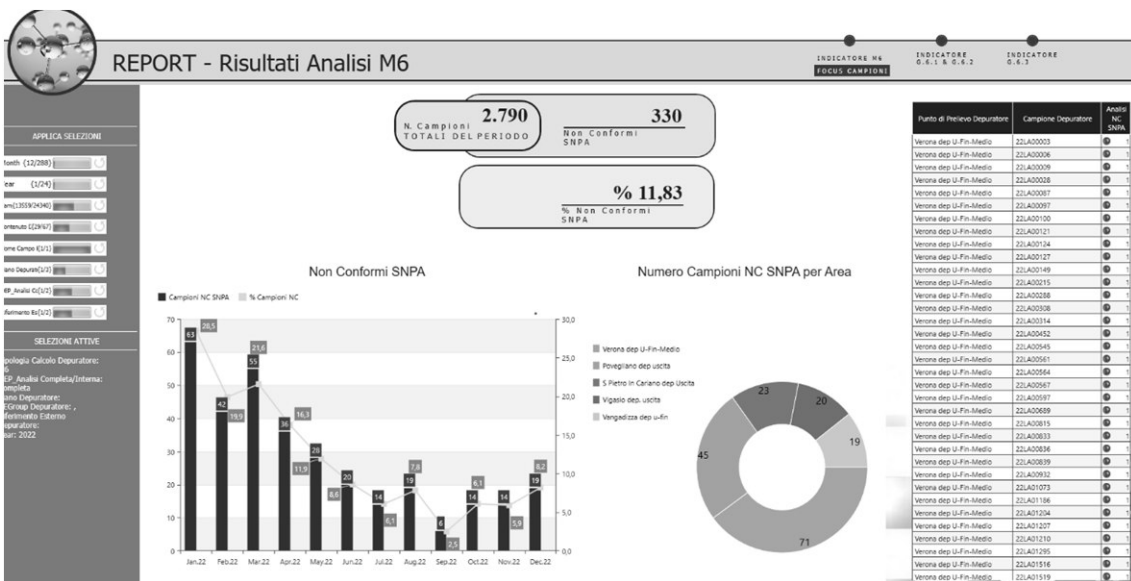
REPORT - Risultati Analisi M6

INDICATORE M6
FOCUS CAMPIONI

INDICATORE
G.6.1 & G.6.2

INDICATORE
G.6.3

APPLICA SELEZIONI

Month (12/288)

Year (1/24)

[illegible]am(13559/24340)

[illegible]ontenuto C(29/67)

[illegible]ome Campo (1/1)

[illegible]ano Depuratore(1/2)

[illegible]EP_Analisi Co(1/2)

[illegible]iferimento Es(1/2)

SELEZIONI ATTIVE

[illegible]pologia Calcolo Depuratore: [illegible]6
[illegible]EP_Analisi Completa/Interna: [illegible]mpleta
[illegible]ano Depuratore:
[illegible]EGroup Depuratore: ,
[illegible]ferimento Esterno
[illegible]epuratore:
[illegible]ear: 2022

N. Campioni TOTALI DEL PERIODO 2.790

330 Non Conformi SNPA

% 11,83 % Non Conformi SNPA

Non Conformi SNPA

Campioni NC SNPA % Campioni NC

| | Jan.22 | Feb.22 | Mar.22 | Apr.22 | May.22 | Jun.22 | Jul.22 | Aug.22 | Sep.22 | Oct.22 | Nov.22 | Dec.22 |
|---|---|---|---|---|---|---|---|---|---|---|---|---|
| Campioni NC SNPA | 63 | 42 | 55 | 36 | 28 | 20 | 14 | 19 | 6 | 14 | 14 | 19 |
| % Campioni NC | 28,5 | 19,9 | 21,6 | 16,3 | 11,9 | 8,6 | 6,1 | 7,8 | 2,5 | 6,1 | 5,9 | 8,2 |

0 10 20 30 40 50 60 70
0,0 5,0 10,0 15,0 20,0 25,0 30,0

Numero Campioni NC SNPA per Area

Verona dep U-Fin-Medio
Povegliano dep uscita
S Pietro in Cariano dep Uscita
Vigasio dep. uscita
Vangadizza dep u-fin

23 20 19 45 71

| Punto di Prelievo Depuratore | Campione Depuratore | Analisi NC SNPA |
|---|---|---|
| Verona dep U-Fin-Medio | 22LA00003 | 1 |
| Verona dep U-Fin-Medio | 22LA00006 | 1 |
| Verona dep U-Fin-Medio | 22LA00009 | 1 |
| Verona dep U-Fin-Medio | 22LA00028 | 1 |
| Verona dep U-Fin-Medio | 22LA00087 | 1 |
| Verona dep U-Fin-Medio | 22LA00097 | 1 |
| Verona dep U-Fin-Medio | 22LA00100 | 1 |
| Verona dep U-Fin-Medio | 22LA00121 | 1 |
| Verona dep U-Fin-Medio | 22LA00124 | 1 |
| Verona dep U-Fin-Medio | 22LA00127 | 1 |
| Verona dep U-Fin-Medio | 22LA00149 | 1 |
| Verona dep U-Fin-Medio | 22LA00215 | 1 |
| Verona dep U-Fin-Medio | 22LA00288 | 1 |
| Verona dep U-Fin-Medio | 22LA00308 | 1 |
| Verona dep U-Fin-Medio | 22LA00314 | 1 |
| Verona dep U-Fin-Medio | 22LA00452 | 1 |
| Verona dep U-Fin-Medio | 22LA00545 | 1 |
| Verona dep U-Fin-Medio | 22LA00561 | 1 |
| Verona dep U-Fin-Medio | 22LA00564 | 1 |
| Verona dep U-Fin-Medio | 22LA00567 | 1 |
| Verona dep U-Fin-Medio | 22LA00597 | 1 |
| Verona dep U-Fin-Medio | 22LA00689 | 1 |
| Verona dep U-Fin-Medio | 22LA00815 | 1 |
| Verona dep U-Fin-Medio | 22LA00833 | 1 |
| Verona dep U-Fin-Medio | 22LA00836 | 1 |
| Verona dep U-Fin-Medio | 22LA00839 | 1 |
| Verona dep U-Fin-Medio | 22LA00932 | 1 |
| Verona dep U-Fin-Medio | 22LA01073 | 1 |
| Verona dep U-Fin-Medio | 22LA01186 | 1 |
| Verona dep U-Fin-Medio | 22LA01204 | 1 |
| Verona dep U-Fin-Medio | 22LA01207 | 1 |
| Verona dep U-Fin-Medio | 22LA01210 | 1 |
| Verona dep U-Fin-Medio | 22LA01295 | 1 |
| Verona dep U-Fin-Medio | 22LA01516 | 1 |
| Verona dep U-Fin-Medio | 22LA01519 | 1 |